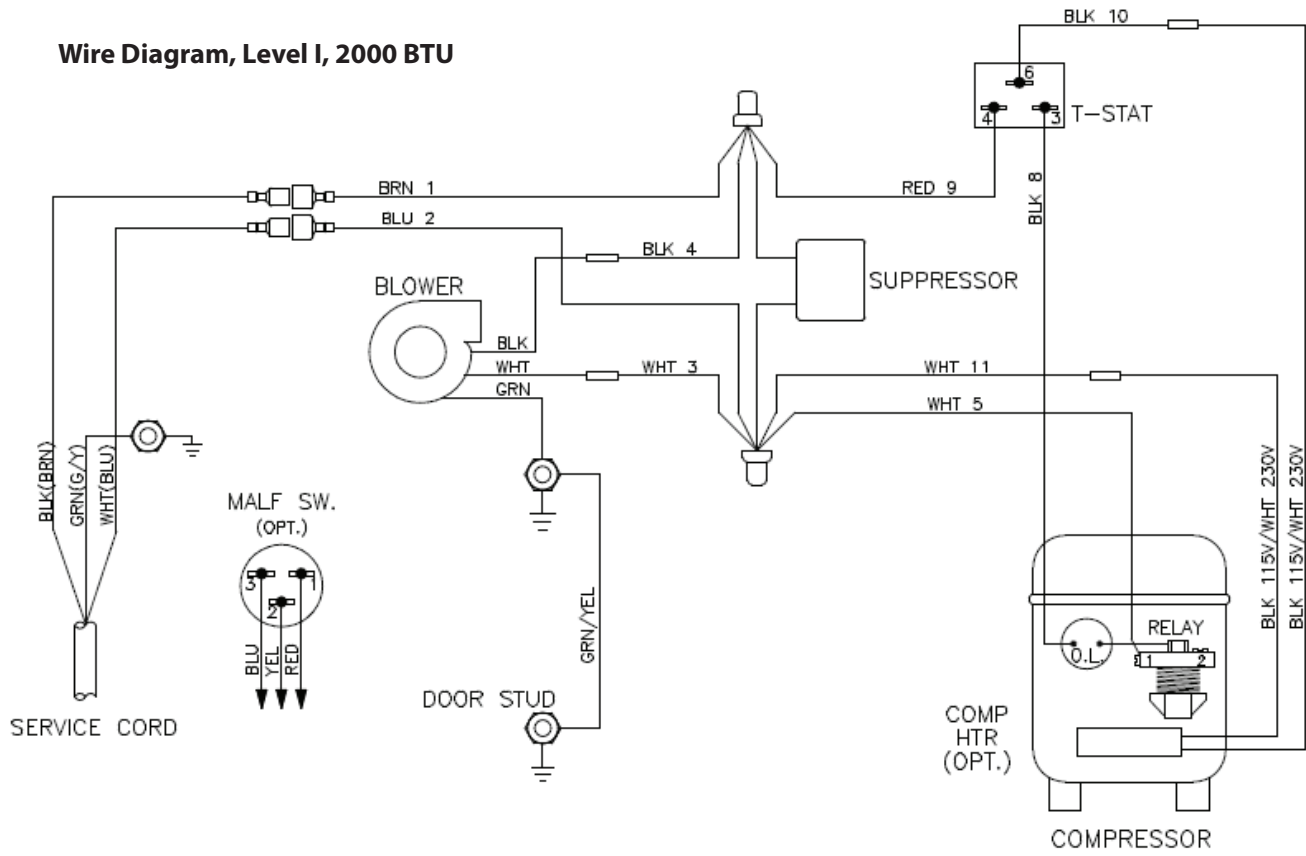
Wire Diagram, Level I, 2000 BTU

BLK 10

6

4

3

T-STAT

BRN 1

BLU 2

RED 9

BLK 8

BLK 4

BLOWER

SUPPRESSOR

BLK

WHT

WHT 3

GRN

WHT 11

WHT 5

BLK(BRN)

GRN(G/Y)

WHT(BLU)

MALF SW.
(OPT.)

3

1

2

BLU

YEL

RED

GRN/YEL

BLK 115V/WHT 230V

BLK 115V/WHT 230V

RELAY

O.L.

1

2

SERVICE CORD

DOOR STUD

COMP
HTR
(OPT.)

COMPRESSOR